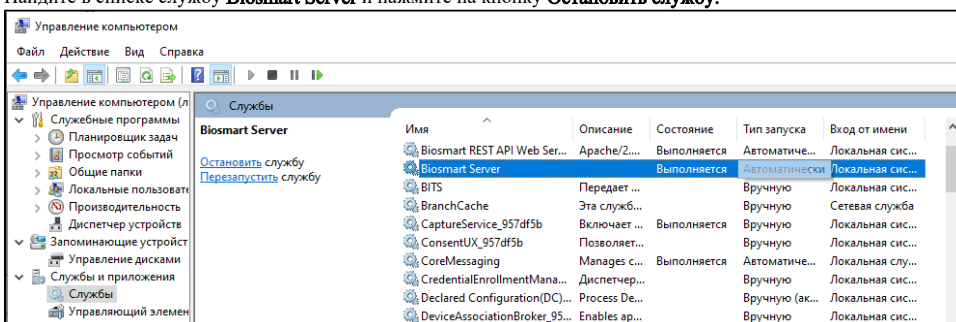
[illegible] в списке службу Biosmart Server и нажмите на кнопку Остановить службу.

Управление компьютером

Файл Действие Вид Справка

Управление компьютером (л
Служебные программы
Планировщик задач
Просмотр событий
Общие папки
Локальные пользовате
Производительность
Диспетчер устройств
Запоминающие устройст
Управление дисками
Службы и приложения
Службы
Управляющий элемен

Службы

Biosmart Server

Остановить службу
Перезапустить службу

| Имя | Описание | Состояние | Тип запуска | Вход от имени |
|---|---|---|---|---|
| Biosmart REST API Web Ser... | Apache/2.... | Выполняется | Автоматиче... | Локальная сис... |
| Biosmart Server | | Выполняется | Автоматически | Локальная сис... |
| BITS | Передает ... | | Вручную | Локальная сис... |
| BranchCache | Эта служб... | | Вручную | Сетевая служба |
| CaptureService_957df5b | Включает ... | Выполняется | Вручную | Локальная сис... |
| ConsentUX_957df5b | Позволяет... | | Вручную | Локальная сис... |
| CoreMessaging | Manages c... | Выполняется | Автоматиче... | Локальная слу... |
| CredentialEnrollmentMana... | Диспетчер... | | Вручную | Локальная сис... |
| Declared Configuration(DC)... | Process De... | | Вручную (ак... | Локальная сис... |
| DeviceAssociationBroker_95... | Enables ap... | | Вручную | Локальная сис... |